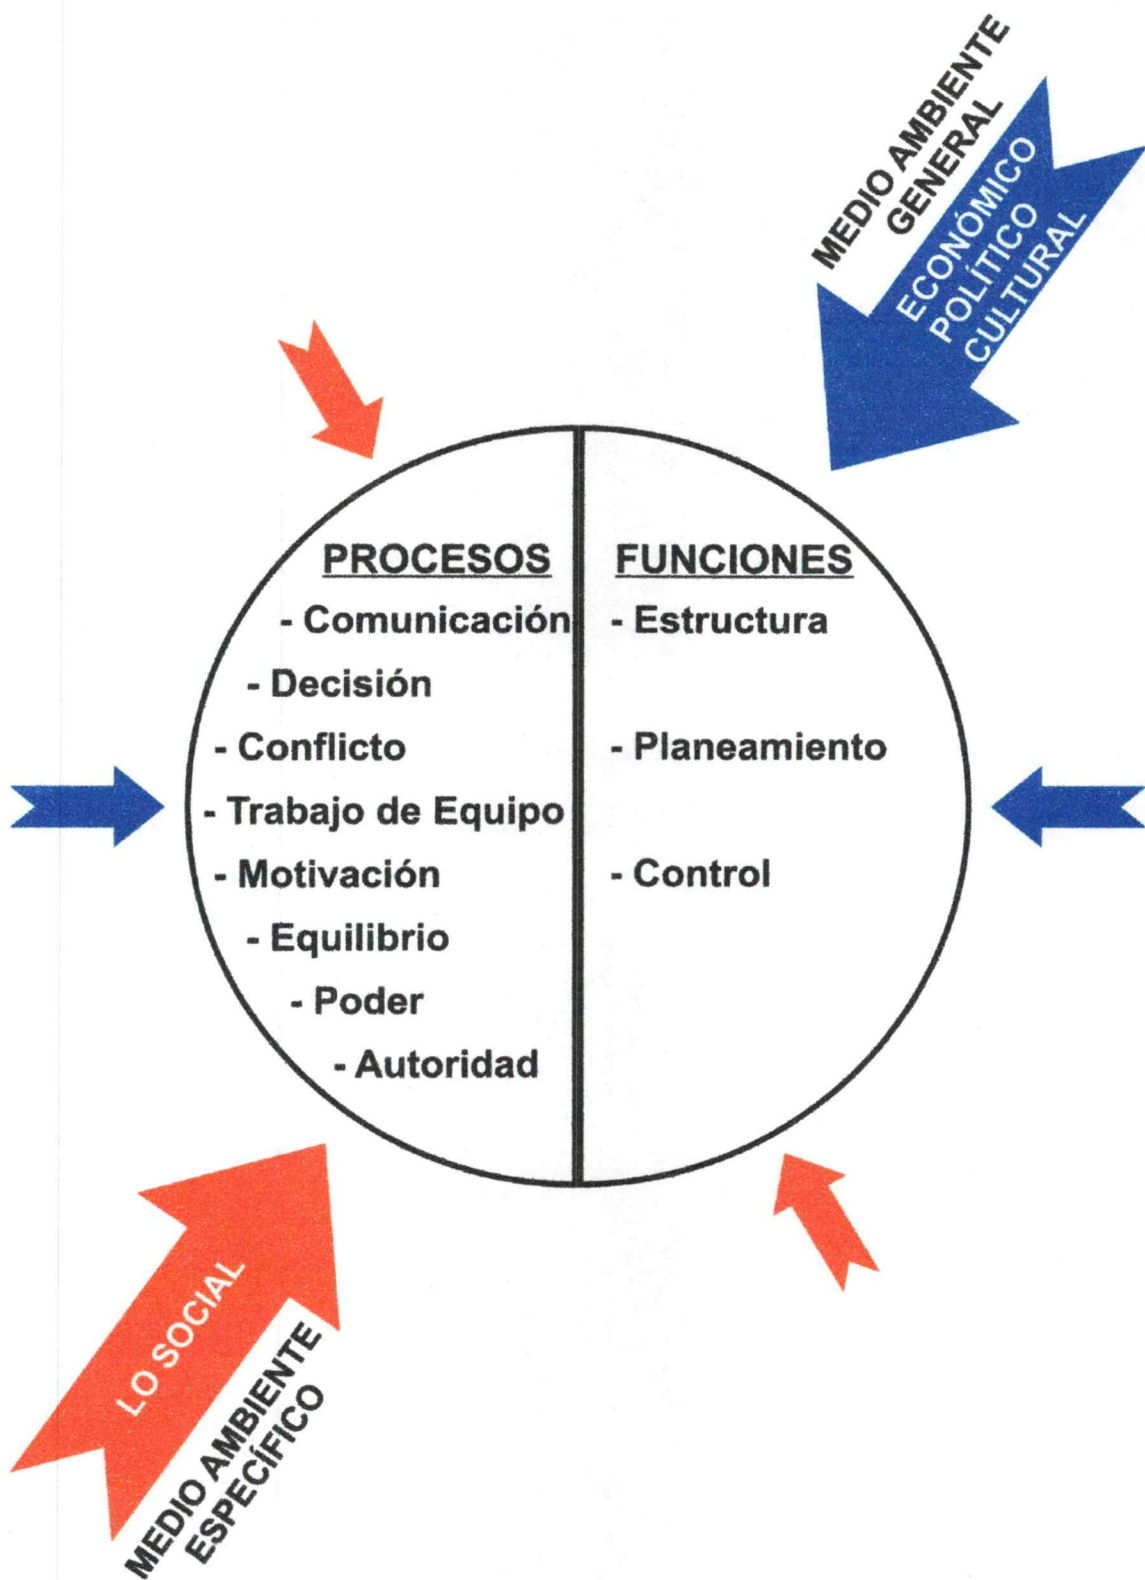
MEDIO AMBIENTE GENERAL

ECONÓMICO
POLÍTICO
CULTURAL

PROCESOS
- Comunicación
- Decisión
- Conflicto
- Trabajo de Equipo
- Motivación
- Equilibrio
- Poder
- Autoridad

FUNCIONES
- Estructura
- Planeamiento
- Control

LO SOCIAL

MEDIO AMBIENTE ESPECÍFICO